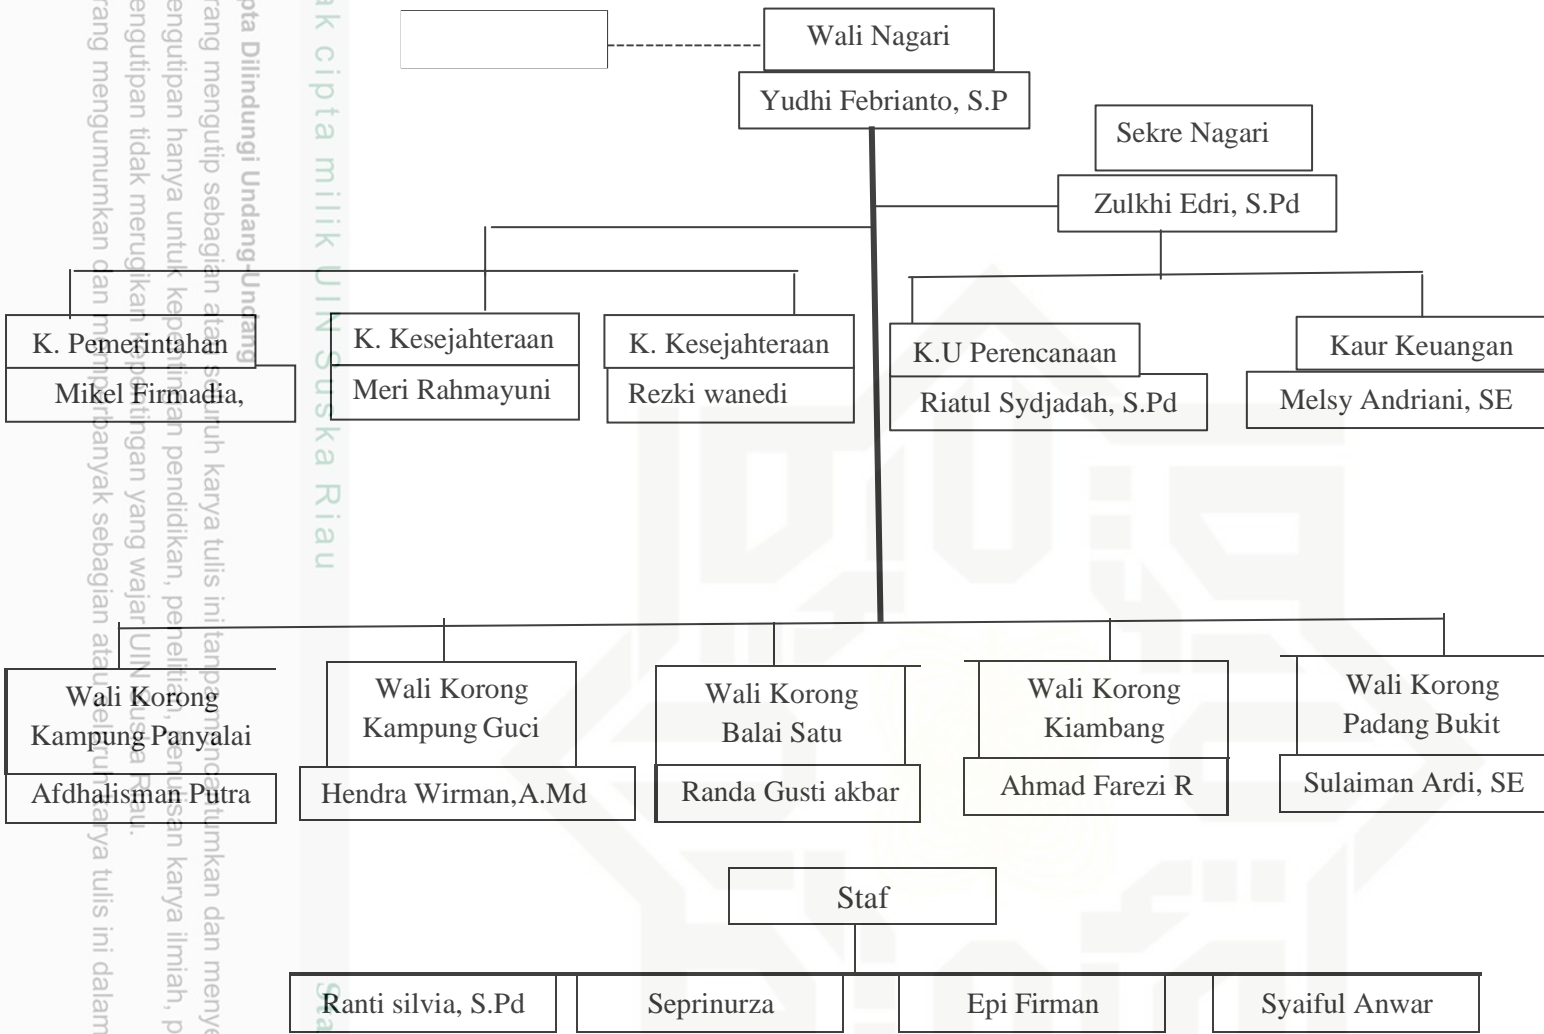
Wali Nagari

Yudhi Febrianto, S.P

Sekre Nagari

Zulkhi Edri, S.Pd

K. Pemerintahan

Mikel Firmadia,

K. Kesejahteraan

Meri Rahmayuni

K. Kesejahteraan

Rezki wanedi

K.U Perencanaan

Riatul Sydjadah, S.Pd

Kaur Keuangan

Melsy Andriani, SE

Wali Korong Kampung Panyalai

Afdhalisman Putra

Wali Korong Kampung Guci

Hendra Wirman,A.Md

Wali Korong Balai Satu

Randa Gusti akbar

Wali Korong Kiambang

Ahmad Farezi R

Wali Korong Padang Bukit

Sulaiman Ardi, SE

Staf

Ranti silvia, S.Pd

Seprinurza

Epi Firman

Syaiful Anwar

k cipta milik UIN Suska Riau

pta Dilindungi Undang-Undang
rang mengutip sebagian atau seluruh karya tulis ini tanpa mencantumkan dan menye
engutipan hanya untuk kepentingan pendidikan, penelitian, penulisan karya ilmiah, p
engutipan tidak merugikan kepentingan yang wajar UIN Suska Riau.
rang mengumumkan dan memperbanyak sebagian atau seluruh karya tulis ini dalam